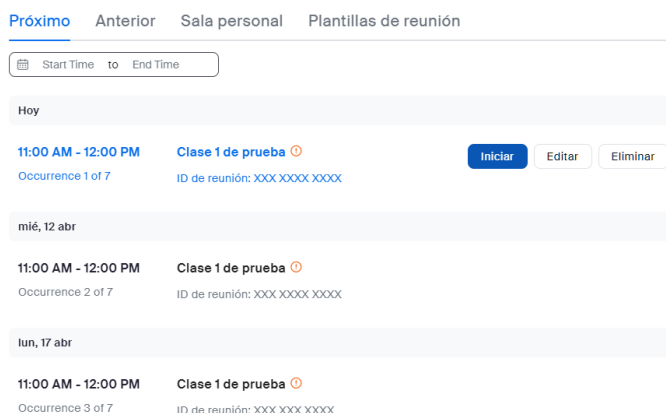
Próximo Anterior Sala personal Plantillas de reunión

Start Time to End Time

Hoy

11:00 AM - 12:00 PM
Occurrence 1 of 7

Clase 1 de prueba
ID de reunión: XXX XXXX XXXX

Iniciar Editar Eliminar

mié, 12 abr

11:00 AM - 12:00 PM
Occurrence 2 of 7

Clase 1 de prueba
ID de reunión: XXX XXXX XXXX

lun, 17 abr

11:00 AM - 12:00 PM
Occurrence 3 of 7

Clase 1 de prueba
ID de reunión: XXX XXX XXXX